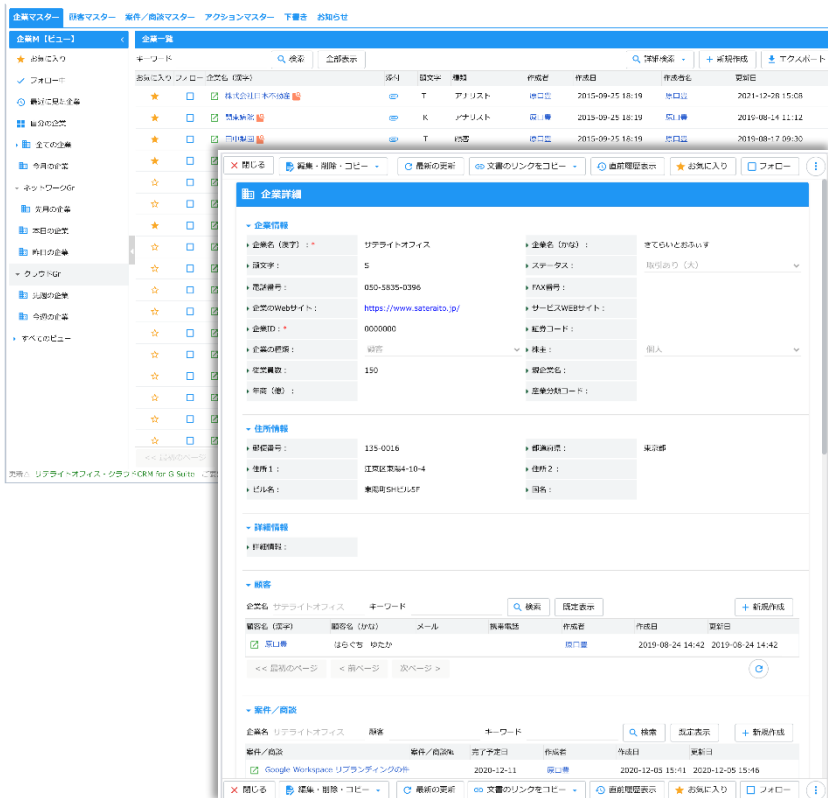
企業マスター 顧客マスター 案件／商談マスター アクションマスター 下書き お知らせ

企業M［ビュー］

お気に入り
フォロー中
最近に見た企業
自分の企業
全ての企業
今月の企業
ネットワークGr
先月の企業
本日の企業
昨日の企業
クラウドGr
先週の企業
今週の企業
すべてのビュー

企業一覧

キーワード 検索 全部表示 詳細検索 新規作成 エクスポート

| お気に入り | フォロー | 企業名（漢字） | 添付 | 頭文字 | 種類 | 作成者 | 作成日 | 更新者名 | 更新日 |
|---|---|---|---|---|---|---|---|---|---|
| | | 株式会社日本不動産 | | T | アナリスト | 原口豊 | 2015-09-25 18:19 | 原口豊 | 2021-12-28 15:08 |
| | | 関東旅行 | | K | アナリスト | 原口豊 | 2015-09-25 18:19 | 原口豊 | 2019-08-14 11:12 |
| | | 田中製薬 | | T | 競合 | 原口豊 | 2015-09-25 18:19 | 原口豊 | 2019-08-17 09:30 |

<< 最初のページ

表示：サテライトオフィス・クラウドCRM for G Suite

閉じる 編集・削除・コピー 最新の更新 文書のリンクをコピー 直前閲覧表示 お気に入り フォロー

企業詳細

企業情報
企業名（漢字）：* サテライトオフィス
企業名（かな）： さてらいとおふぃす
頭文字： S
ステータス： 取引あり（大）
電話番号： 050-5835-0396
FAX番号：
企業のWebサイト： https://www.sateraito.jp/
サービスWEBサイト：
企業ID：* 0000000
証券コード：
企業の種類： 顧客
株主： 個人
従業員数： 150
親会社名：
年商（億）：
産業分類コード：

住所情報
郵便番号： 135-0016
都道府県： 東京都
住所１： 江東区東陽4-10-4
住所２：
ビル名： 東陽町SHビル5F
国名：

詳細情報
詳細情報：

顧客
企業名 サテライトオフィス キーワード 検索 既定表示 新規作成

| 顧客名（漢字） | 顧客名（かな） | メール | 携帯電話 | 作成者 | 作成日 | 更新日 |
|---|---|---|---|---|---|---|
| 原口豊 | はらぐち ゆたか | | | 原口豊 | 2019-08-24 14:42 | 2019-08-24 14:42 |

<< 最初のページ < 前ページ 次ページ >

案件／商談
企業名 サテライトオフィス 顧客 キーワード 検索 既定表示 新規作成

| 案件／商談 | 案件／商談名 | 完了予定日 | 作成者 | 作成日 | 更新日 |
|---|---|---|---|---|---|
| Google Workspace リブランディングの件 | | 2020-12-11 | 原口豊 | 2020-12-05 15:41 | 2020-12-05 15:46 |

閉じる 編集・削除・コピー 最新の更新 文書のリンクをコピー 直前閲覧表示 お気に入り フォロー